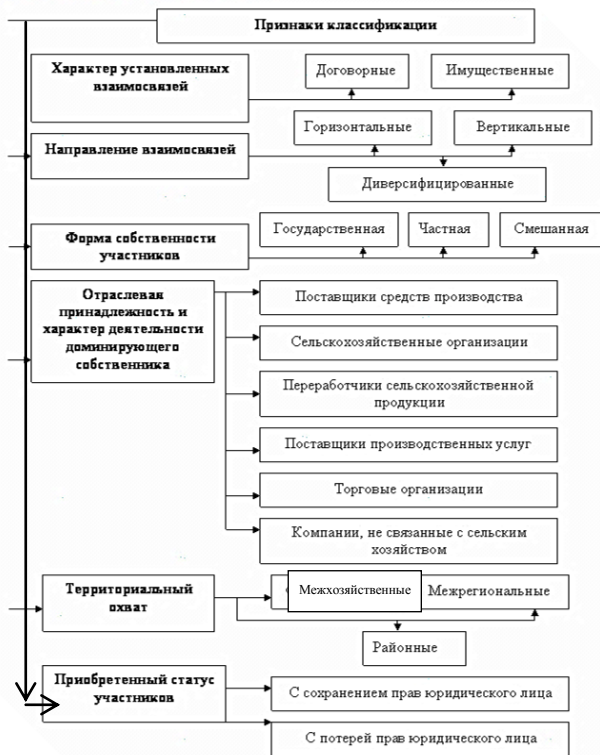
Признаки классификации

Характер установленных взаимосвязей

Договорные

Имущественные

Горизонтальные

Вертикальные

Направление взаимосвязей

Диверсифицированные

Форма собственности участников

Государственная

Частная

Смешанная

Отраслевая принадлежность и характер деятельности доминирующего собственника

Поставщики средств производства

Сельскохозяйственные организации

Переработчики сельскохозяйственной продукции

Поставщики производственных услуг

Торговые организации

Компании, не связанные с сельским хозяйством

Территориальный охват

Межхозяйственные

Межрегиональные

Районные

Приобретенный статус участников

С сохранением прав юридического лица

С потерей прав юридического лица